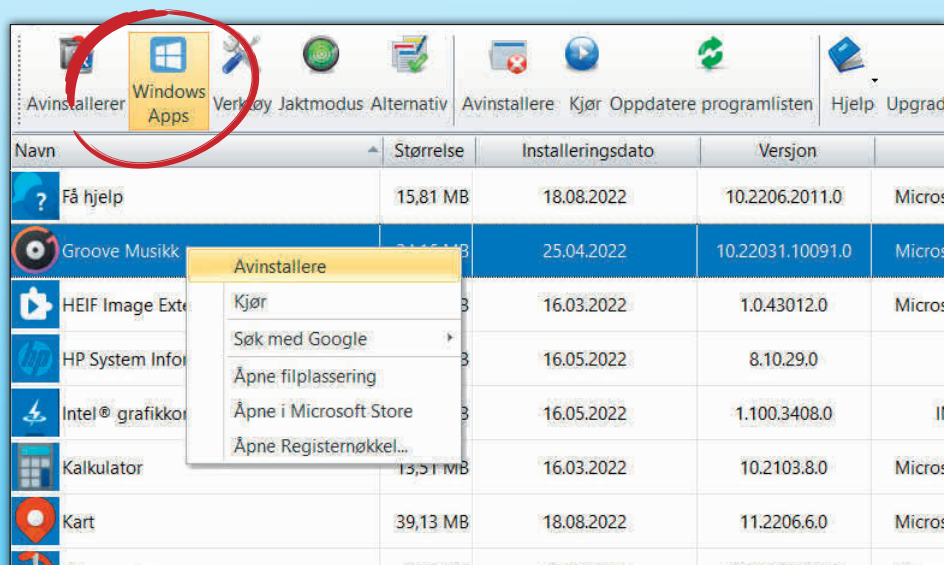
Avinstallerer Windows Apps Verktøy Jaktmodus Alternativ Avinstallere Kjør Oppdatere programlisten Hjelp Upgrad

| Navn | Størrelse | Installeringsdato | Versjon | |
|---|---|---|---|---|
| Få hjelp | 15,81 MB | 18.08.2022 | 10.2206.2011.0 | Micros |
| Groove Musikk | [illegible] | 25.04.2022 | 10.22031.10091.0 | Micros |
| HEIF Image Exte | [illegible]B | 16.03.2022 | 1.0.43012.0 | Micros |
| HP System Infor | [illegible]B | 16.05.2022 | 8.10.29.0 | |
| Intel® grafikkor | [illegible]B | 16.05.2022 | 1.100.3408.0 | In |
| Kalkulator | 13,51 MB | 16.03.2022 | 10.2103.8.0 | Micros |
| Kart | 39,13 MB | 18.08.2022 | 11.2206.6.0 | Micros |

Avinstallere
Kjør
Søk med Google
Åpne filplassering
Åpne i Microsoft Store
Åpne Registernøkkel...